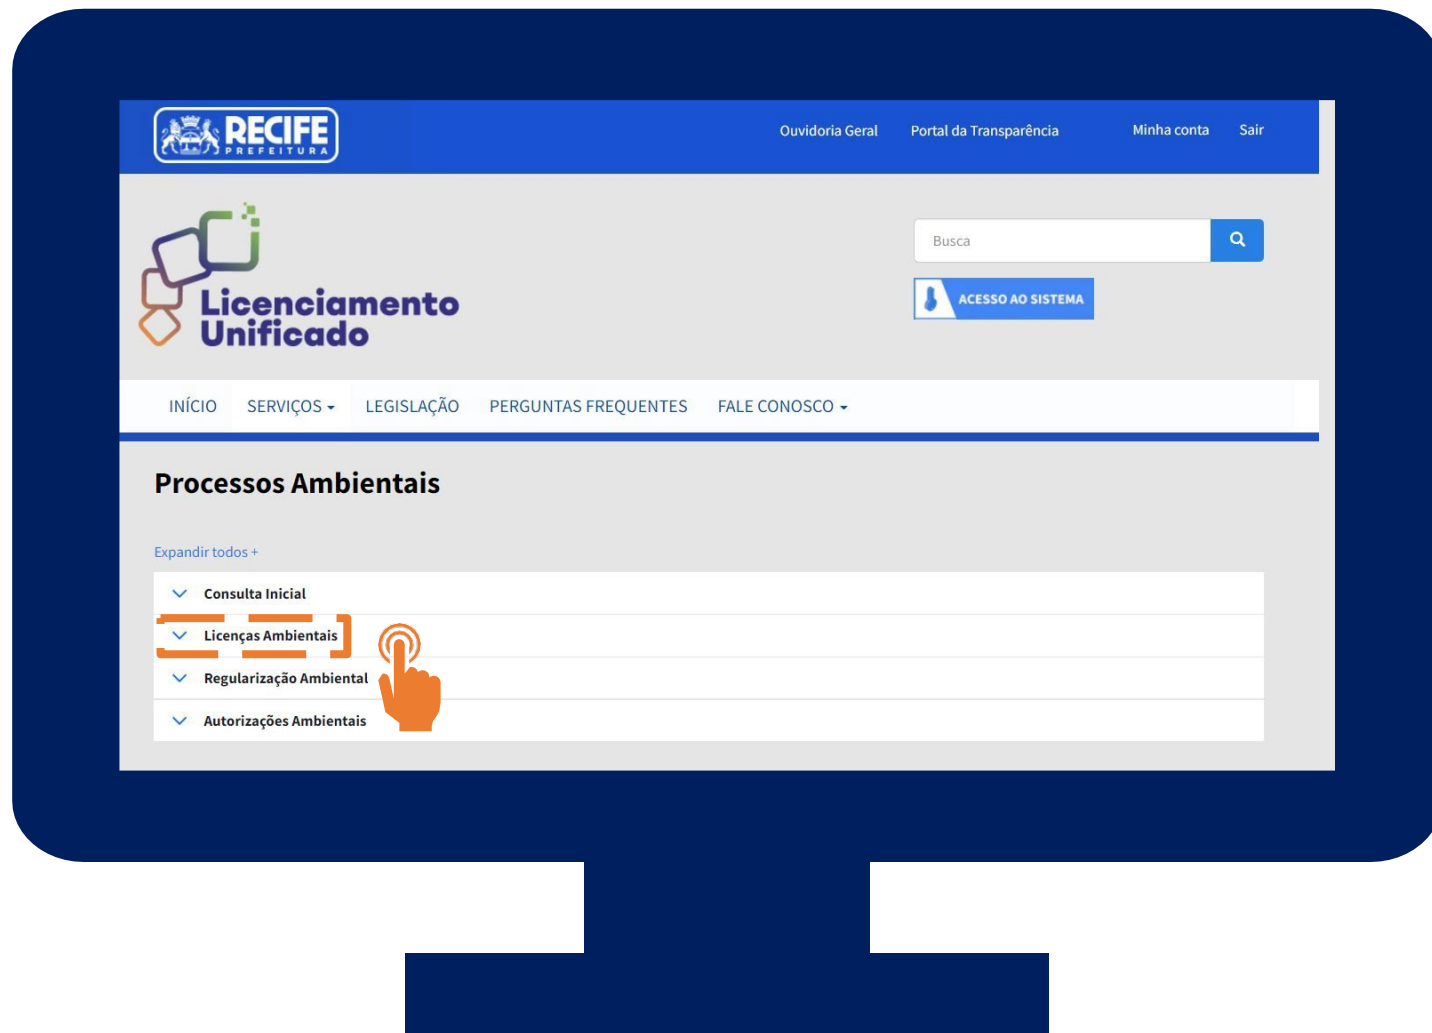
RECIFE PREFEITURA

Ouvidoria Geral Portal da Transparência Minha conta Sair

Licenciamento Unificado

Busca

ACESSO AO SISTEMA

INÍCIO SERVIÇOS LEGISLAÇÃO PERGUNTAS FREQUENTES FALE CONOSCO

Processos Ambientais

Expandir todos +

Consulta Inicial

Licenças Ambientais

Regularização Ambiental

Autorizações Ambientais